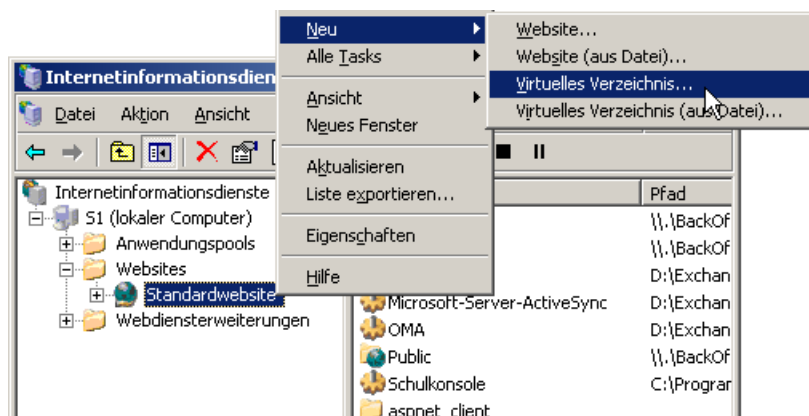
Internetinformationsdien

Datei Aktion Ansicht

Internetinformationsdienste
S1 (lokaler Computer)
Anwendungspools
Websites
Standardwebsite
Webdiensterweiterungen

Neu
Alle Tasks
Ansicht
Neues Fenster
Aktualisieren
Liste exportieren...
Eigenschaften
Hilfe

Website...
Website (aus Datei)...
Virtuelles Verzeichnis...
Virtuelles Verzeichnis (aus Datei)...

Pfad
\\.\BackOf
\\.\BackOf
D:\Exchan
Microsoft-Server-ActiveSync D:\Exchan
OMA D:\Exchan
Public \\.\BackOf
Schulkonsole C:\Prograr
aspnet_client